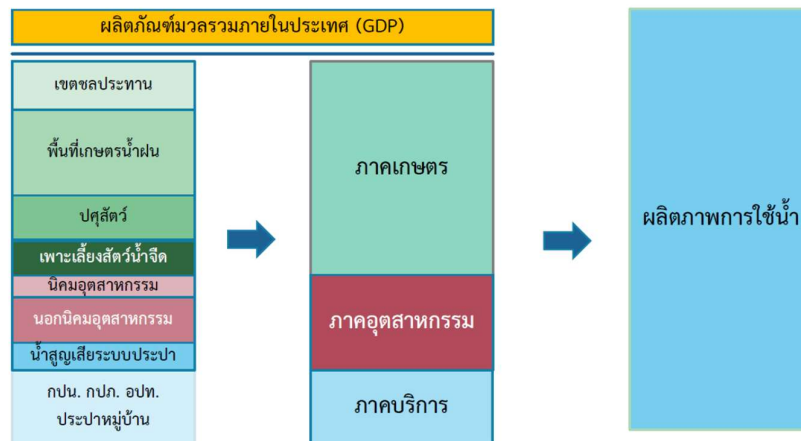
ผลิตภัณฑ์มวลรวมภายในประเทศ (GDP)

เขตชลประทาน

พื้นที่เกษตรน้ำฝน

ปศุสัตว์

เพาะเลี้ยงสัตว์น้ำจืด

นิคมอุตสาหกรรม

นอกนิคมอุตสาหกรรม

น้ำสูญเสียระบบประปา

กปน. กปภ. อปท. ประปาหมู่บ้าน

ภาคเกษตร

ภาคอุตสาหกรรม

ภาคบริการ

ผลิตภาพการใช้น้ำ